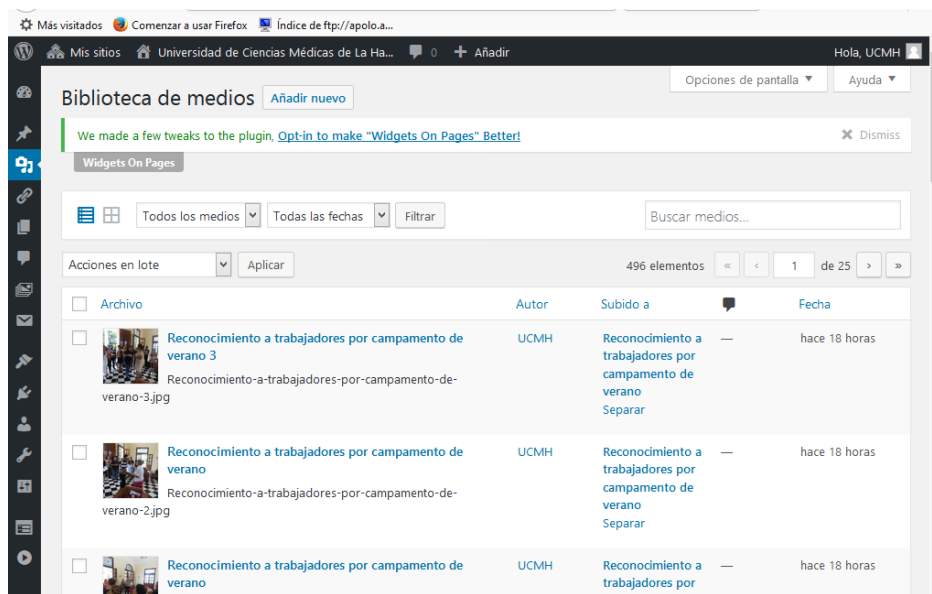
Más visitados Comenzar a usar Firefox Índice de ftp://apolo.a...

Mis sitios Universidad de Ciencias Médicas de La Ha... 0 + Añadir Hola, UCMH

Opciones de pantalla ▼ Ayuda ▼

Biblioteca de medios Añadir nuevo

We made a few tweaks to the plugin, Opt-in to make "Widgets On Pages" Better! Dismiss

Widgets On Pages

Todos los medios Todas las fechas Filtrar Buscar medios...

Acciones en lote Aplicar 496 elementos « ‹ 1 de 25 › »

| | Archivo | Autor | Subido a | | Fecha |
|---|---|---|---|---|---|
| | Reconocimiento a trabajadores por campamento de verano 3 Reconocimiento-a-trabajadores-por-campamento-de-verano-3.jpg | UCMH | Reconocimiento a trabajadores por campamento de verano Separar | — | hace 18 horas |
| | Reconocimiento a trabajadores por campamento de verano Reconocimiento-a-trabajadores-por-campamento-de-verano-2.jpg | UCMH | Reconocimiento a trabajadores por campamento de verano Separar | — | hace 18 horas |
| | Reconocimiento a trabajadores por campamento de verano | UCMH | Reconocimiento a trabajadores por | — | hace 18 horas |